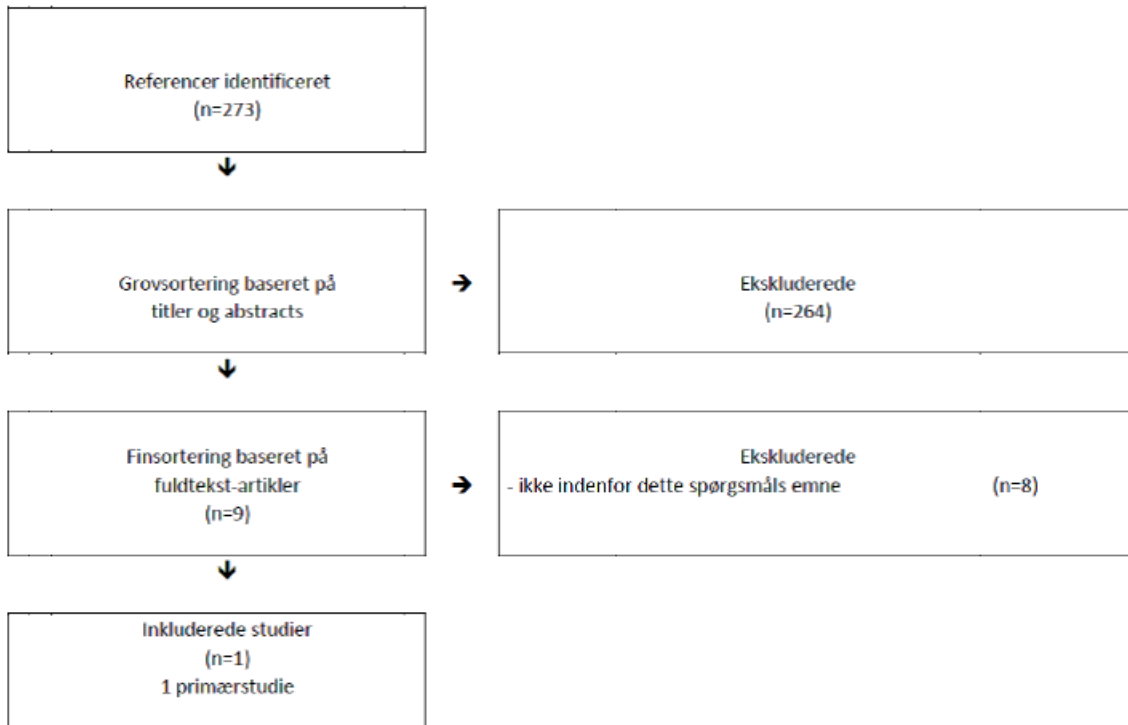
Referencer identificeret
(n=273)

Grovsortering baseret på titler og abstracts

Ekskluderede
(n=264)

Finsortering baseret på fuldtekst-artikler
(n=9)

Ekskluderede
- ikke indenfor dette spørgsmåls emne (n=8)

Inkluderede studier
(n=1)
1 primærstudie